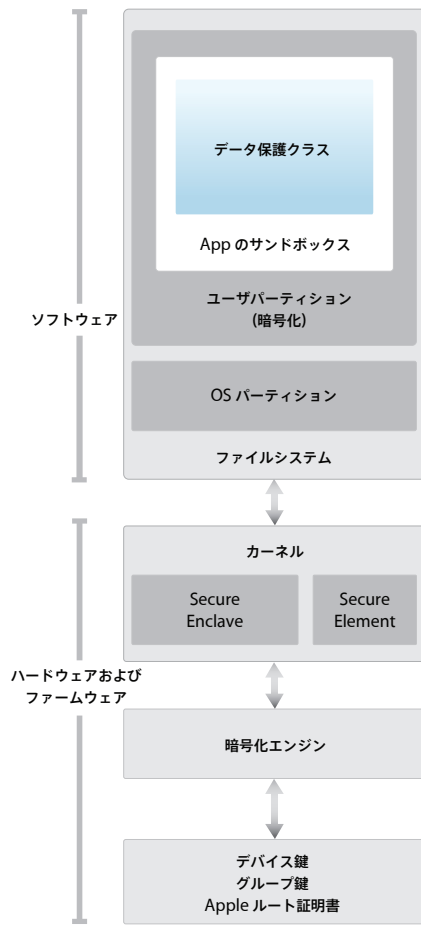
ソフトウェア

データ保護クラス

App のサンドボックス

ユーザパーティション
(暗号化)

OS パーティション

ファイルシステム

ハードウェアおよび
ファームウェア

カーネル

Secure
Enclave

Secure
Element

暗号化エンジン

デバイス鍵
グループ鍵
Apple ルート証明書